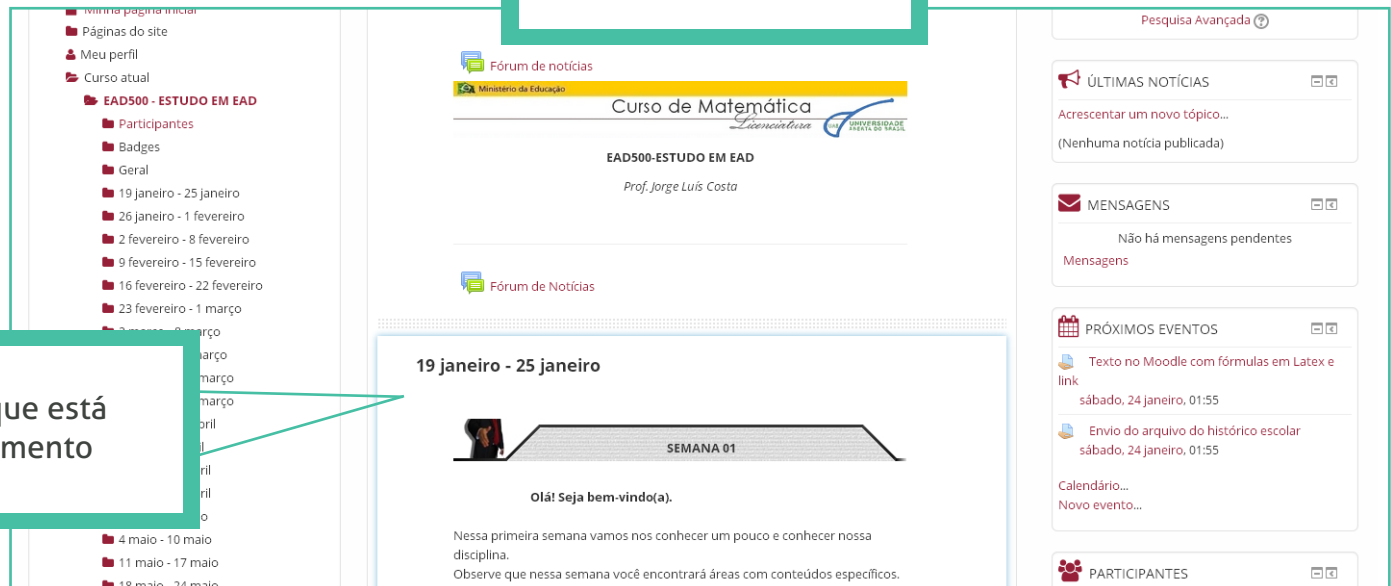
Minha página inicial
Páginas do site
Meu perfil
Curso atual
EAD500 - ESTUDO EM EAD
Participantes
Badges
Geral
19 janeiro - 25 janeiro
26 janeiro - 1 fevereiro
2 fevereiro - 8 fevereiro
9 fevereiro - 15 fevereiro
16 fevereiro - 22 fevereiro
23 fevereiro - 1 março
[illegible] março - 8 março
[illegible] março
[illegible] março
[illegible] março
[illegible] abril
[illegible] abril
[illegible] abril
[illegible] abril
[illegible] maio
4 maio - 10 maio
11 maio - 17 maio
18 maio - 24 maio

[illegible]ue está
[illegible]mento

Fórum de notícias

Ministério da Educação
Curso de Matemática
Licenciatura
UAB UNIVERSIDADE ABERTA DO BRASIL

EAD500-ESTUDO EM EAD

Prof. Jorge Luís Costa

Fórum de Notícias

19 janeiro - 25 janeiro

SEMANA 01

Olá! Seja bem-vindo(a).

Nessa primeira semana vamos nos conhecer um pouco e conhecer nossa disciplina.
Observe que nessa semana você encontrará áreas com conteúdos específicos.

Pesquisa Avançada

ÚLTIMAS NOTÍCIAS
Acrescentar um novo tópico...
(Nenhuma notícia publicada)

MENSAGENS
Não há mensagens pendentes
Mensagens

PRÓXIMOS EVENTOS
Texto no Moodle com fórmulas em Latex e link
sábado, 24 janeiro, 01:55
Envio do arquivo do histórico escolar
sábado, 24 janeiro, 01:55
Calendário...
Novo evento...

PARTICIPANTES